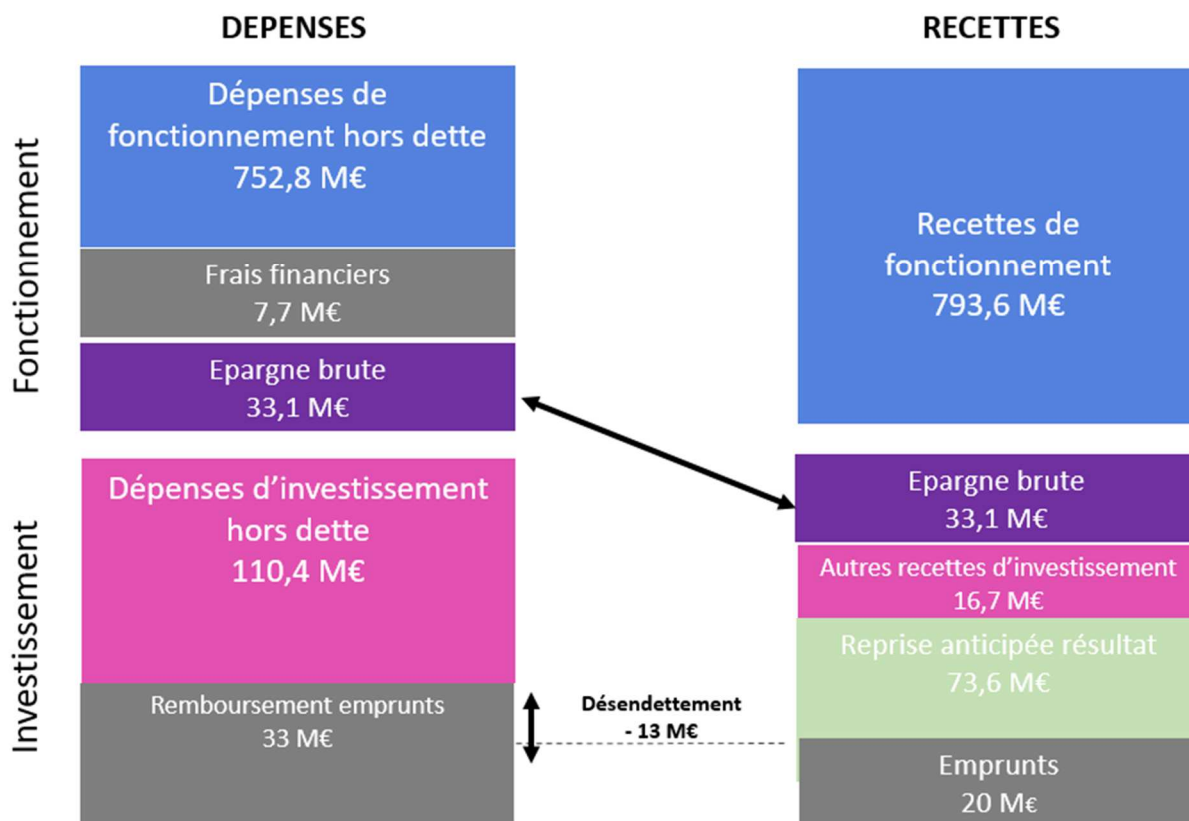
DEPENSES

RECETTES

Fonctionnement

Dépenses de fonctionnement hors dette 752,8 M€

Frais financiers 7,7 M€

Epargne brute 33,1 M€

Recettes de fonctionnement 793,6 M€

Investissement

Dépenses d'investissement hors dette 110,4 M€

Remboursement emprunts 33 M€

Désendettement - 13 M€

Epargne brute 33,1 M€

Autres recettes d'investissement 16,7 M€

Reprise anticipée résultat 73,6 M€

Emprunts 20 M€